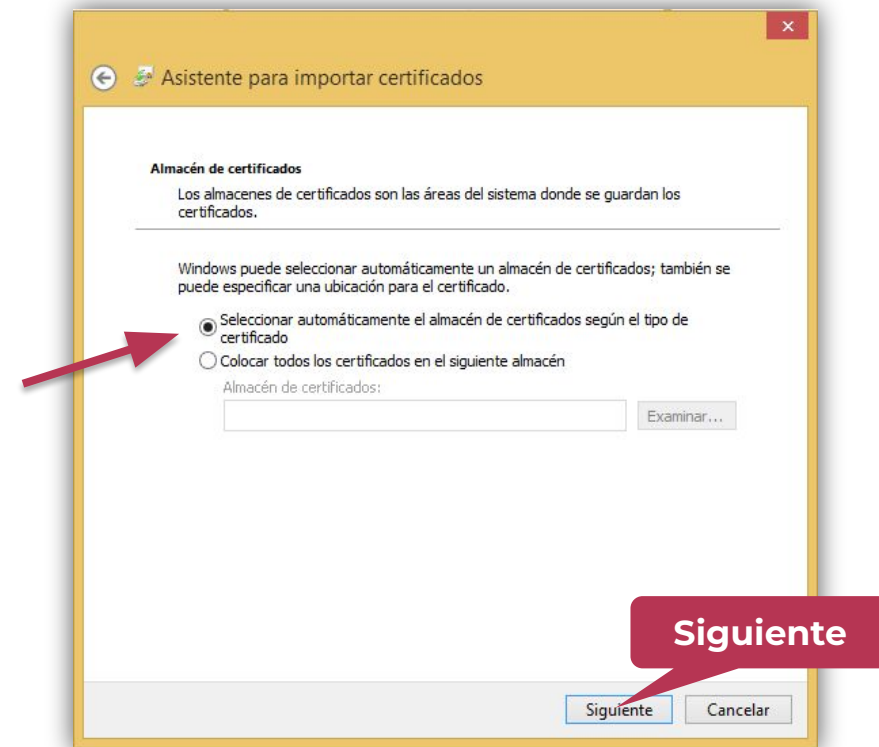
×

Asistente para importar certificados

Almacén de certificados

Los almacenes de certificados son las áreas del sistema donde se guardan los certificados.

Windows puede seleccionar automáticamente un almacén de certificados; también se puede especificar una ubicación para el certificado.

Seleccionar automáticamente el almacén de certificados según el tipo de certificado

Colocar todos los certificados en el siguiente almacén

Almacén de certificados:

Examinar...

Siguiente

Siguiente

Cancelar